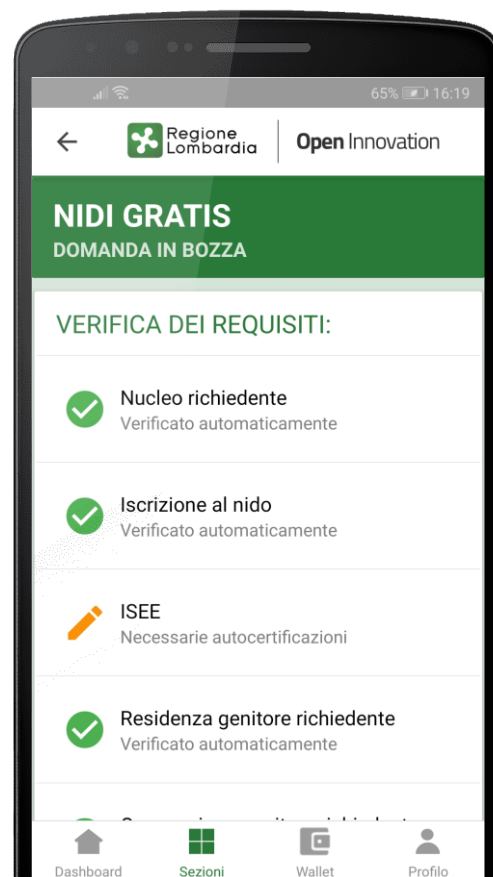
65% 16:19

Regione Lombardia

Open Innovation

NIDI GRATIS
DOMANDA IN BOZZA

VERIFICA DEI REQUISITI:

Nucleo richiedente
Verificato automaticamente

Iscrizione al nido
Verificato automaticamente

ISEE
Necessarie autocertificazioni

Residenza genitore richiedente
Verificato automaticamente

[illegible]

Dashboard
Sezioni
Wallet
Profilo